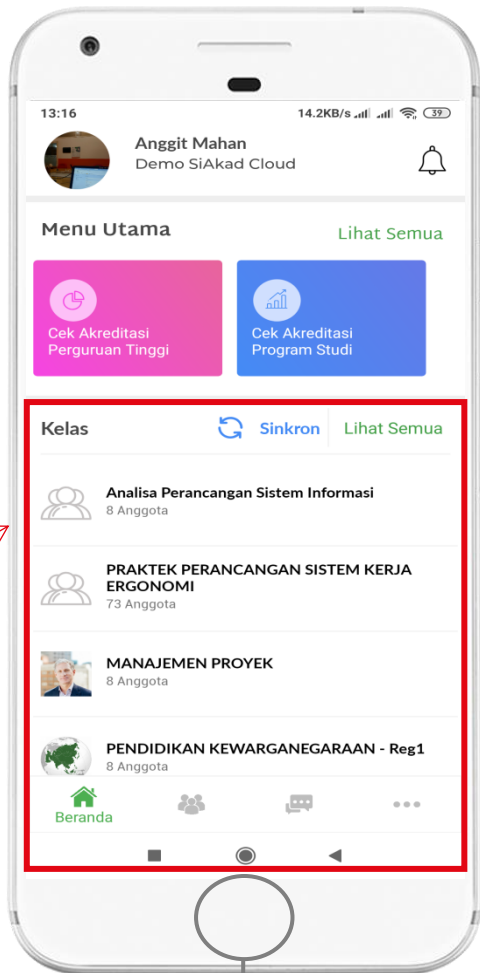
13:16

14.2KB/s 39

Anggit Mahan
Demo SiAkad Cloud

Menu Utama

Lihat Semua

Cek Akreditasi Perguruan Tinggi

Cek Akreditasi Program Studi

Kelas

Sinkron

Lihat Semua

Analisa Perancangan Sistem Informasi
8 Anggota

PRAKTEK PERANCANGAN SISTEM KERJA ERGONOMI
73 Anggota

MANAJEMEN PROYEK
8 Anggota

PENDIDIKAN KEWARGANEGARAAN - Reg1
8 Anggota

Beranda